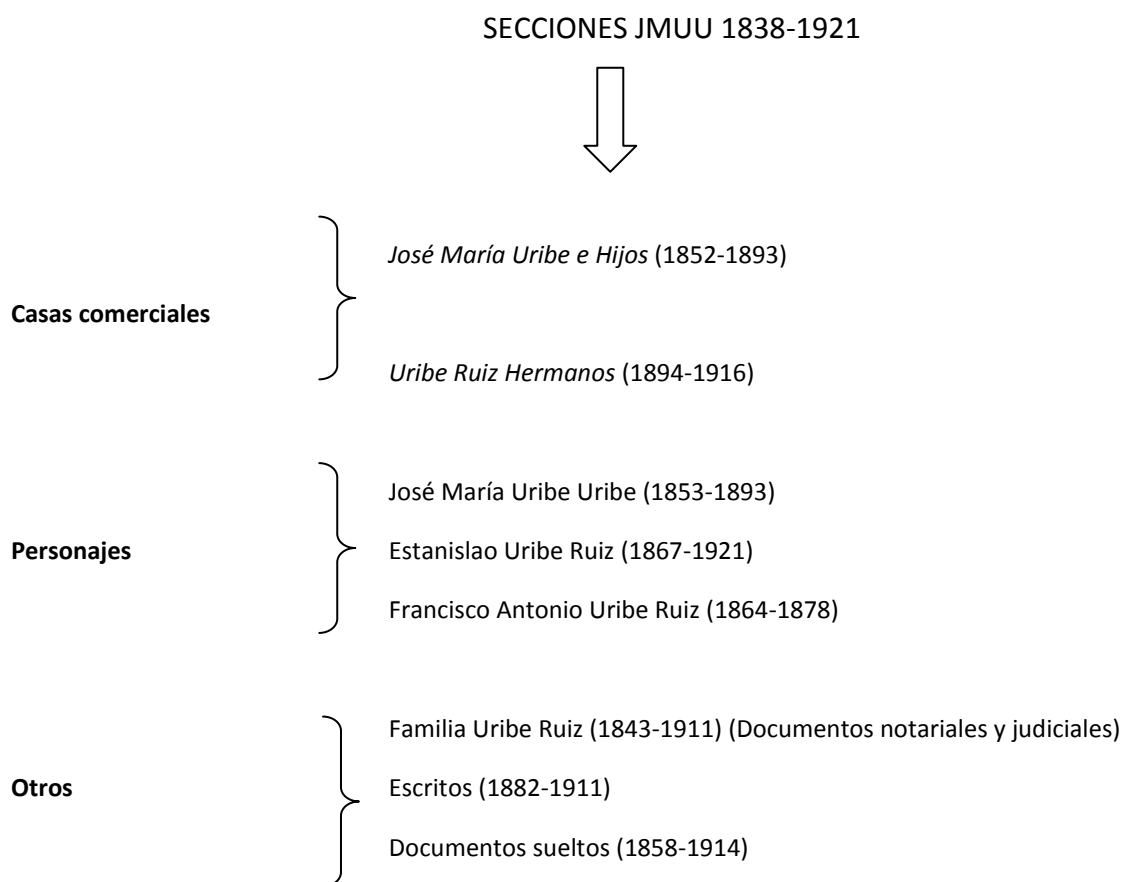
SECCIONES JMUU 1838-1921

Casas comerciales

José María Uribe e Hijos (1852-1893)

Uribe Ruiz Hermanos (1894-1916)

Personajes

José María Uribe Uribe (1853-1893)

Estanislao Uribe Ruiz (1867-1921)

Francisco Antonio Uribe Ruiz (1864-1878)

Otros

Familia Uribe Ruiz (1843-1911) (Documentos notariales y judiciales)

Escritos (1882-1911)

Documentos sueltos (1858-1914)